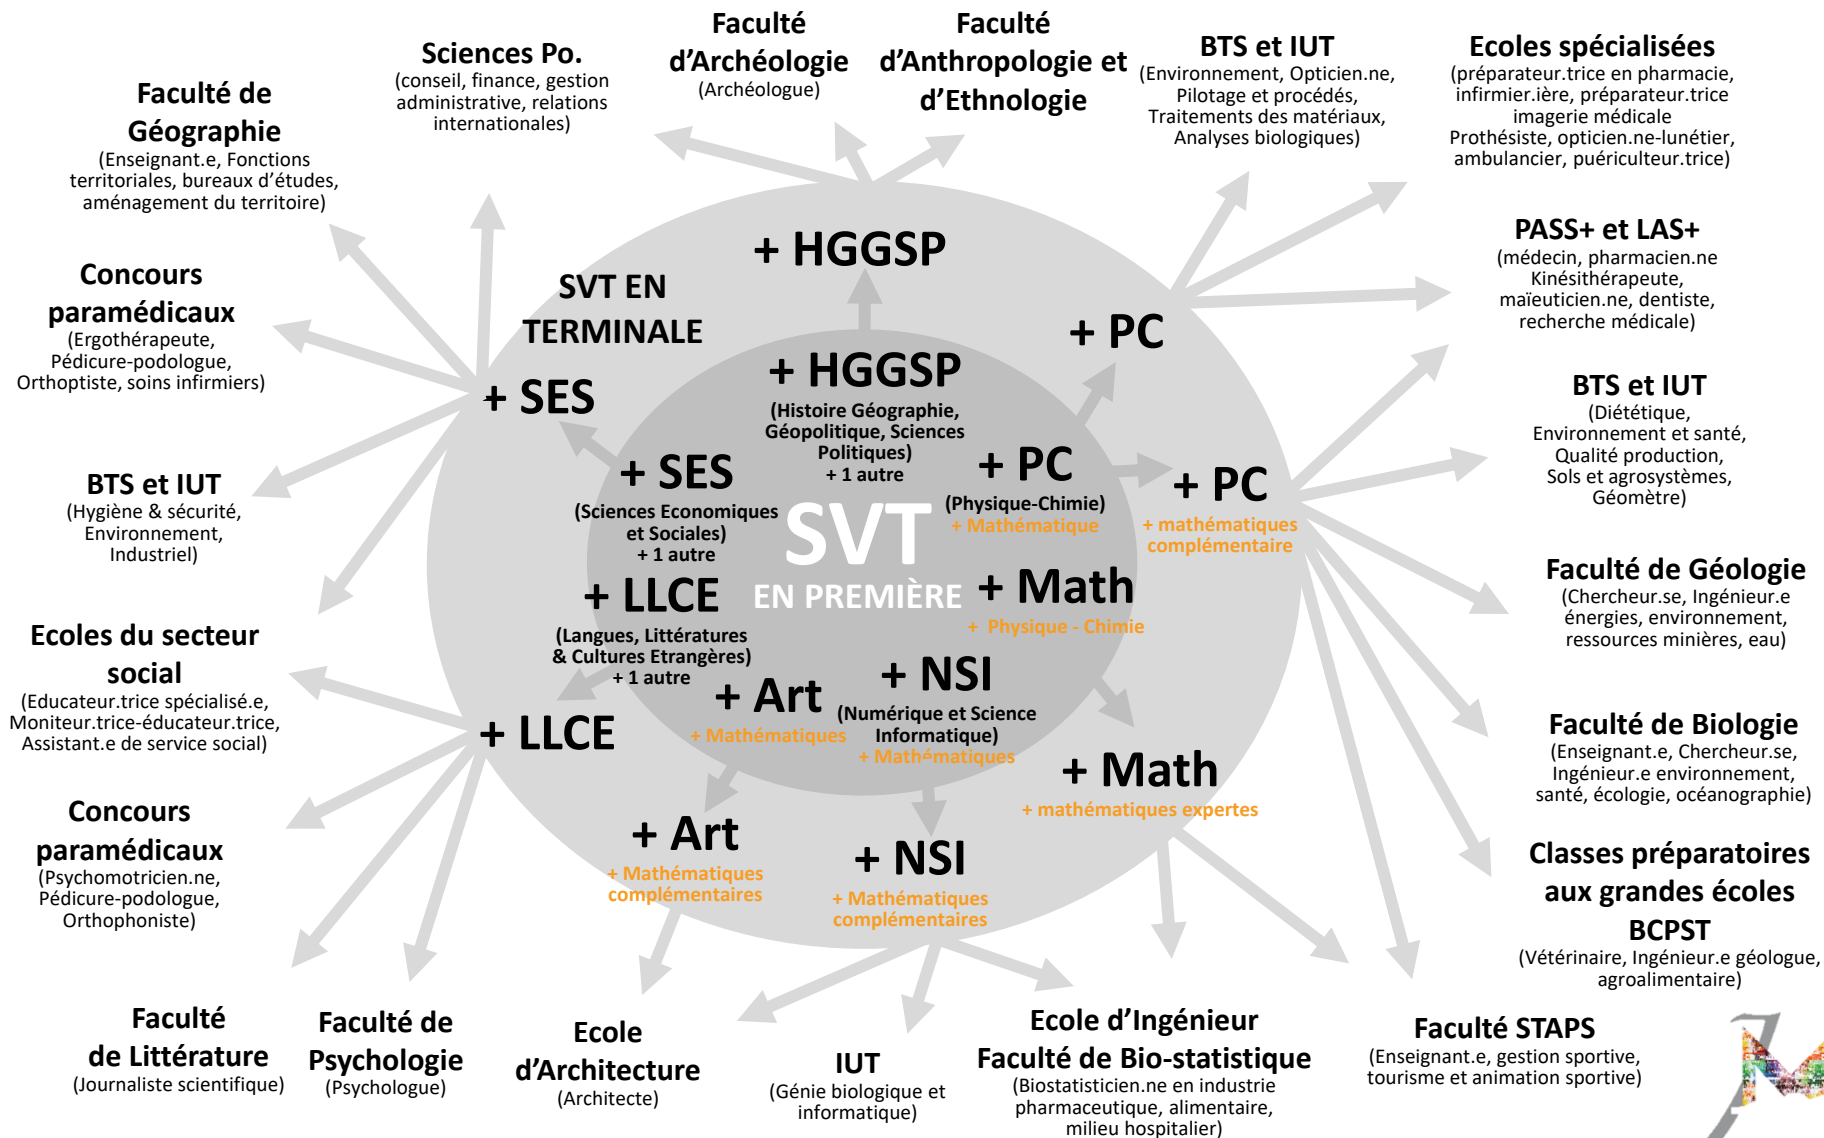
Faculté d'Archéologie
(Archéologue)

Faculté d'Anthropologie et d'Ethnologie

Sciences Po.
(conseil, finance, gestion administrative, relations internationales)

BTS et IUT
(Environnement, Opticien.ne, Pilotage et procédés, Traitements des matériaux, Analyses biologiques)

Ecoles spécialisées
(préparateur.trice en pharmacie, infirmier.ière, préparateur.trice imagerie médicale Prothésiste, opticien.ne-lunétier, ambulancier, puériculteur.trice)

Faculté de Géographie
(Enseignant.e, Fonctions territoriales, bureaux d'études, aménagement du territoire)

PASS+ et LAS+
(médecin, pharmacien.ne Kinésithérapeute, maïeuticien.ne, dentiste, recherche médicale)

Concours paramédicaux
(Ergothérapeute, Pédicure-podologue, Orthoptiste, soins infirmiers)

SVT EN TERMINALE

+ HGGSP

+ PC

+ SES

+ HGGSP
(Histoire Géographie, Géopolitique, Sciences Politiques)
+ 1 autre

BTS et IUT
(Diététique, Environnement et santé, Qualité production, Sols et agrosystèmes, Géomètre)

+ SES
(Sciences Economiques et Sociales)
+ 1 autre

+ PC
(Physique-Chimie)
+ Mathématique

+ PC
+ mathématiques complémentaire

BTS et IUT
(Hygiène & sécurité, Environnement, Industriel)

SVT
EN PREMIÈRE

+ LLCE
(Langues, Littératures & Cultures Etrangères)
+ 1 autre

+ Math
+ Physique - Chimie

Faculté de Géologie
(Chercheur.se, Ingénieur.e énergies, environnement, ressources minières, eau)

Ecoles du secteur social
(Educateur.trice spécialisé.e, Moniteur.trice-éducateur.trice, Assistant.e de service social)

+ Art
+ Mathématiques

+ NSI
(Numérique et Science Informatique)
+ Mathématiques

+ LLCE

Faculté de Biologie
(Enseignant.e, Chercheur.se, Ingénieur.e environnement, santé, écologie, océanographie)

+ Math
+ mathématiques expertes

Concours paramédicaux
(Psychomotricien.ne, Pédicure-podologue, Orthophoniste)

+ Art
+ Mathématiques complémentaires

+ NSI
+ Mathématiques complémentaires

Classes préparatoires aux grandes écoles BCPST
(Vétérinaire, Ingénieur.e géologue, agroalimentaire)

Faculté de Littérature
(Journaliste scientifique)

Faculté de Psychologie
(Psychologue)

Ecole d'Architecture
(Architecte)

IUT
(Génie biologique et informatique)

Ecole d'Ingénieur
Faculté de Bio-statistique
(Biostatisticien.ne en industrie pharmaceutique, alimentaire, milieu hospitalier)

Faculté STAPS
(Enseignant.e, gestion sportive, tourisme et animation sportive)